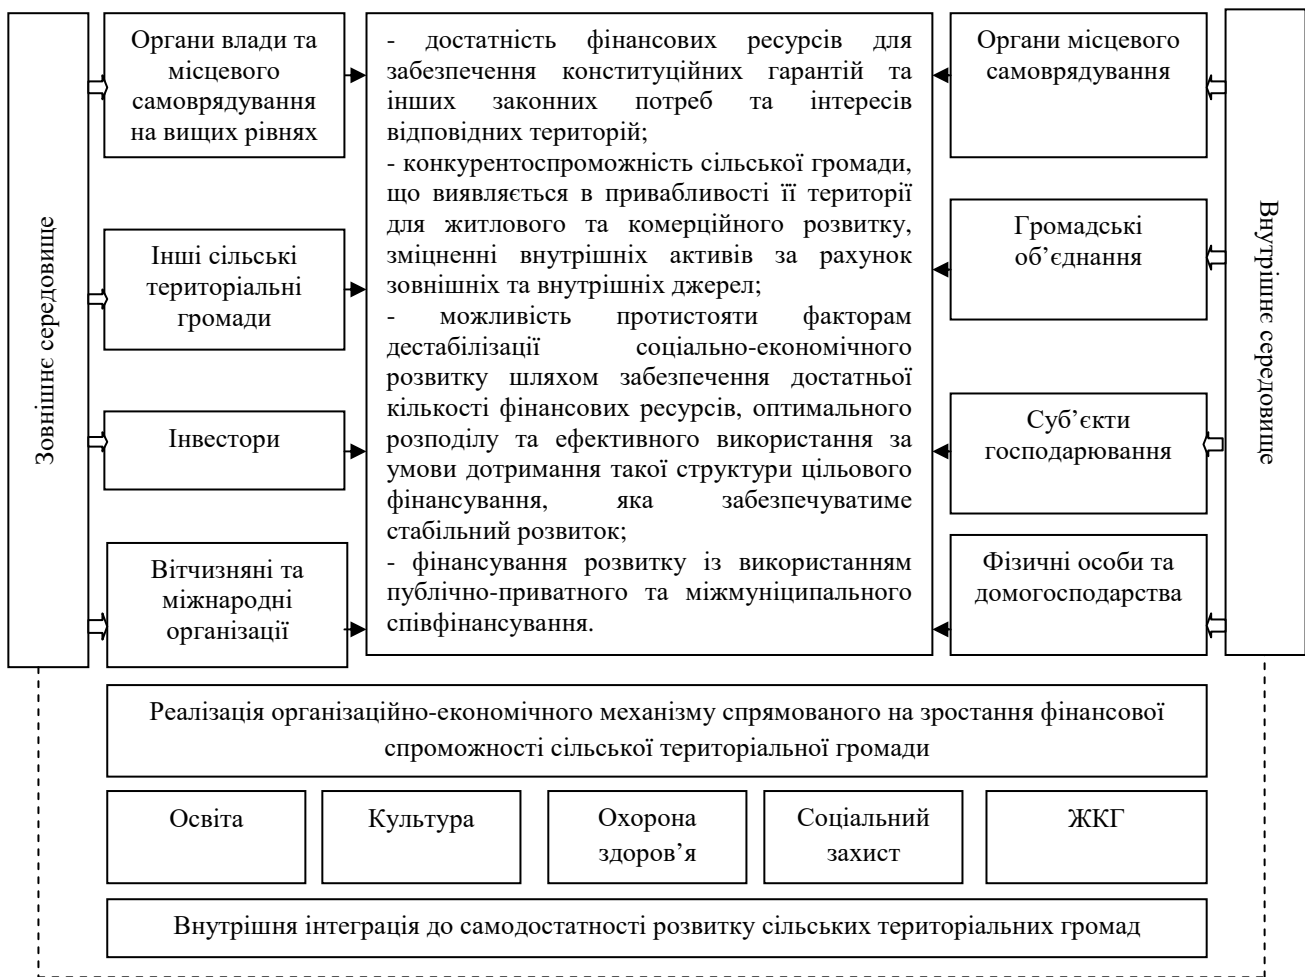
Зовнішнє середовище

Органи влади та місцевого самоврядування на вищих рівнях

Інші сільські територіальні громади

Інвестори

Вітчизняні та міжнародні організації

- достатність фінансових ресурсів для забезпечення конституційних гарантій та інших законних потреб та інтересів відповідних територій;
- конкурентоспроможність сільської громади, що виявляється в привабливості її території для житлового та комерційного розвитку, зміцненні внутрішніх активів за рахунок зовнішніх та внутрішніх джерел;
- можливість протистояти факторам дестабілізації соціально-економічного розвитку шляхом забезпечення достатньої кількості фінансових ресурсів, оптимального розподілу та ефективного використання за умови дотримання такої структури цільового фінансування, яка забезпечуватиме стабільний розвиток;
- фінансування розвитку із використанням публічно-приватного та міжмуніципального співфінансування.

Органи місцевого самоврядування

Громадські об’єднання

Суб’єкти господарювання

Фізичні особи та домогосподарства

Внутрішнє середовище

Реалізація організаційно-економічного механізму спрямованого на зростання фінансової спроможності сільської територіальної громади

Освіта

Культура

Охорона здоров’я

Соціальний захист

ЖКГ

Внутрішня інтеграція до самодостатності розвитку сільських територіальних громад